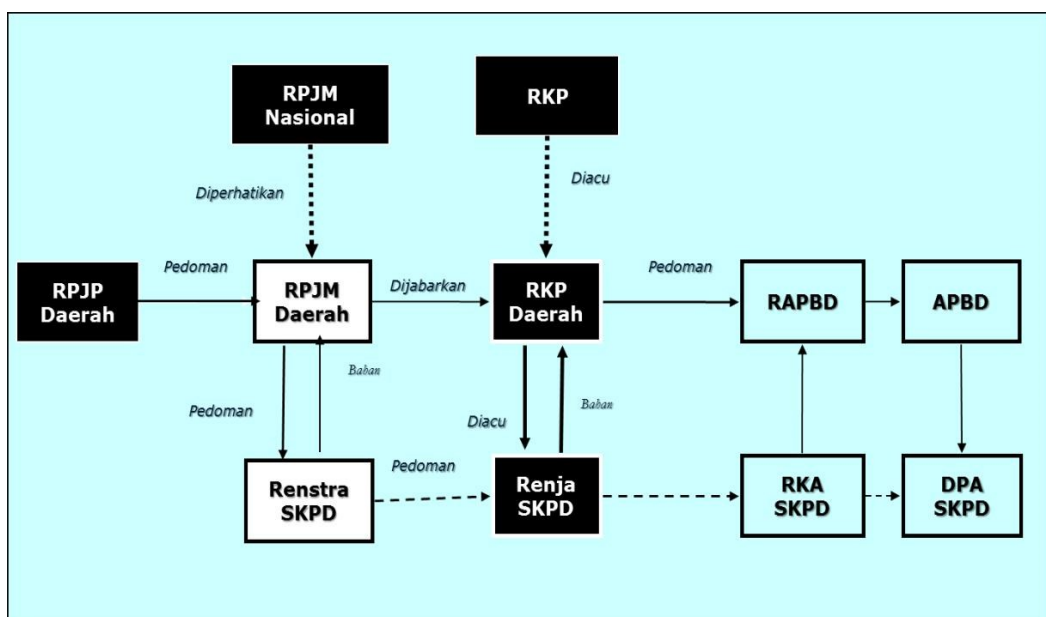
RPJM Nasional

RKP

Diperhatikan

Diacu

RPJP Daerah

Pedoman

RPJM Daerah

Dijabarkan

RKP Daerah

Pedoman

RAPBD

APBD

Bahan

Pedoman

Diacu

Bahan

Renstra SKPD

Pedoman

Renja SKPD

RKA SKPD

DPA SKPD